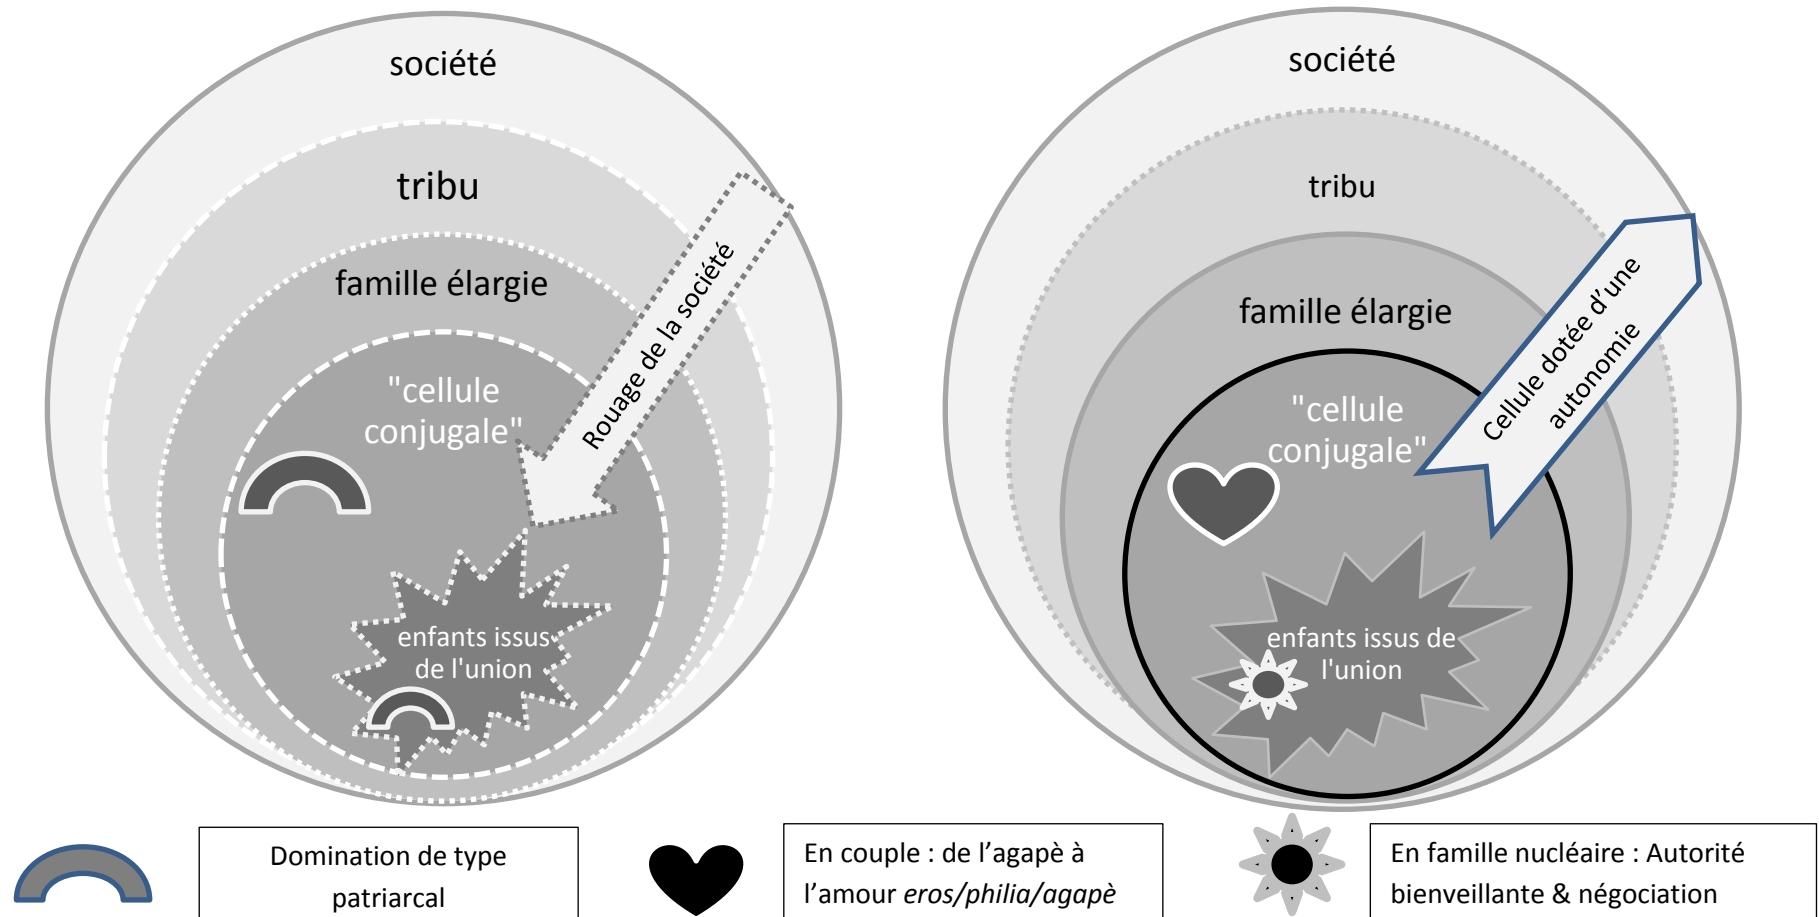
société

tribu

famille élargie

"cellule conjugale"

Rouage de la société

enfants issus de l'union

société

tribu

famille élargie

"cellule conjugale"

Cellule dotée d'une autonomie

enfants issus de l'union

Domination de type patriarcal

En couple : de l'agapè à l'amour *eros/philia/agapè*

En famille nucléaire : Autorité bienveillante & négociation